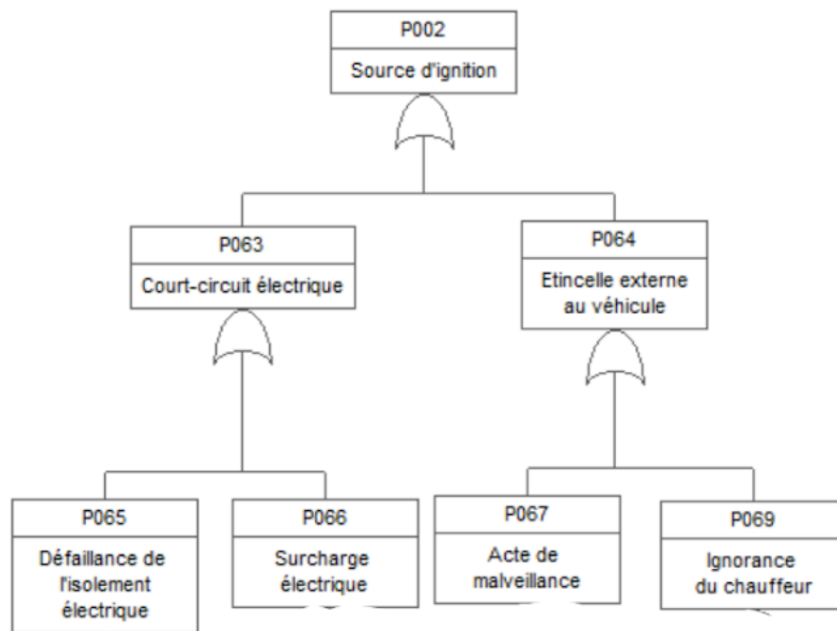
P002
Source d'ignition

P063
Court-circuit électrique

P064
Etincelle externe au véhicule

P065
Défaillance de l'isolement électrique

P066
Surcharge électrique

P067
Acte de malveillance

P069
Ignorance du chauffeur